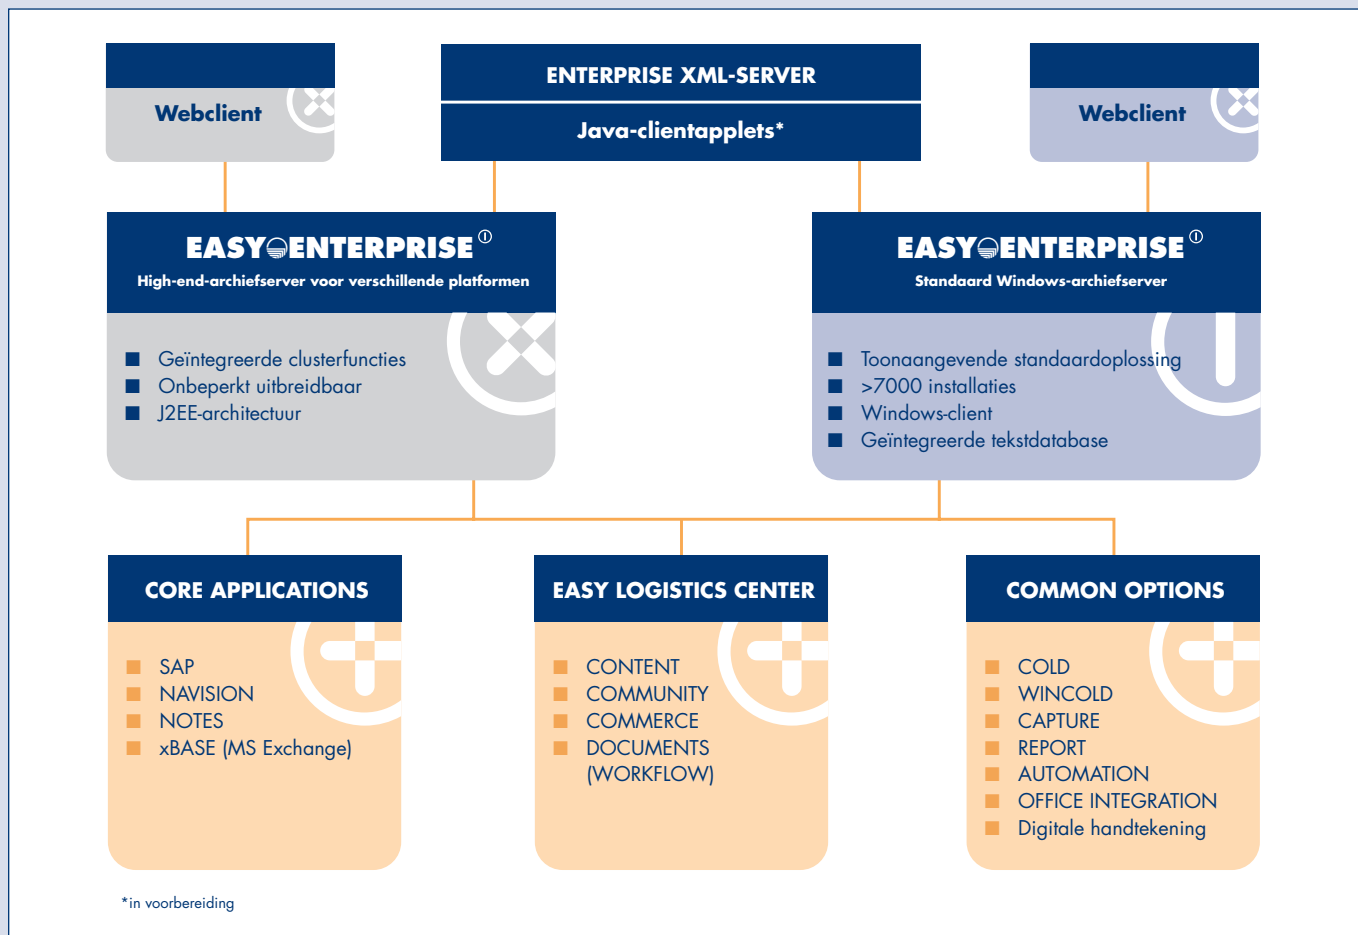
Webclient

ENTERPRISE XML-SERVER

Java-clientapplets*

Webclient

EASY ENTERPRISE ①
High-end-archiefserver voor verschillende platformen

■ Geïntegreerde clusterfuncties
■ Onbeperkt uitbreidbaar
■ J2EE-architectuur

EASY ENTERPRISE ①
Standaard Windows-archiefserver

■ Toonaangevende standaardoplossing
■ >7000 installaties
■ Windows-client
■ Geïntegreerde tekstdatabase

CORE APPLICATIONS

■ SAP
■ NAVISION
■ NOTES
■ xBASE (MS Exchange)

EASY LOGISTICS CENTER

■ CONTENT
■ COMMUNITY
■ COMMERCE
■ DOCUMENTS (WORKFLOW)

COMMON OPTIONS

■ COLD
■ WINCOLD
■ CAPTURE
■ REPORT
■ AUTOMATION
■ OFFICE INTEGRATION
■ Digitale handtekening

*in voorbereiding